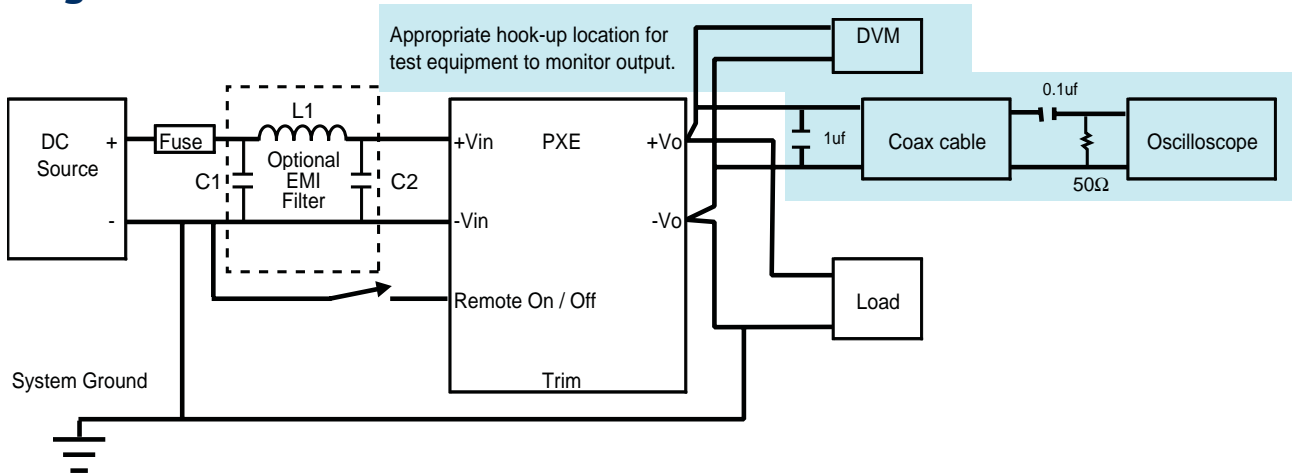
Appropriate hook-up location for test equipment to monitor output.

DVM

0.1uf

DC Source

+

-

Fuse

L1

Optional EMI Filter

C1

C2

+Vin

PXE

+Vo

1uf

Coax cable

Oscilloscope

50Ω

-Vin

-Vo

Remote On / Off

Load

System Ground

Trim